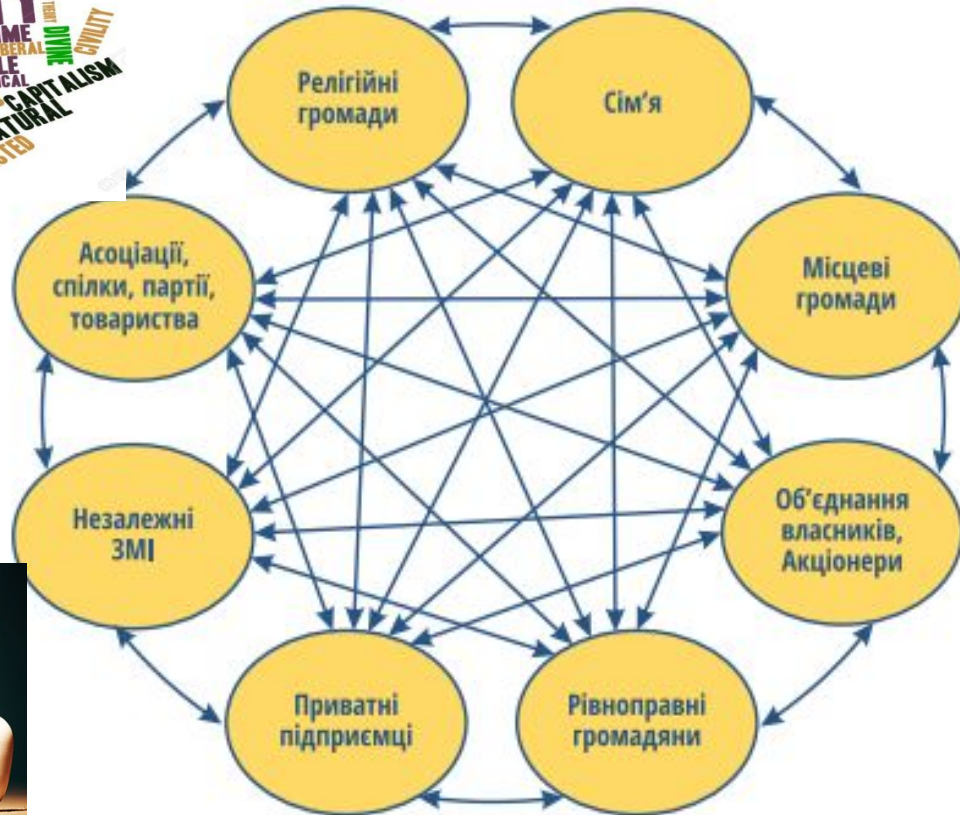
ME
BERAL
LE
ICAL
CAPITALISM
ATURAL
STED
DIVINE
CIVILITY

Релігійні громади

Сім'я

Асоціації, спілки, партії, товариства

Місцеві громади

Незалежні ЗМІ

Об'єднання власників, Акціонери

Приватні підприємці

Рівноправні громадяни